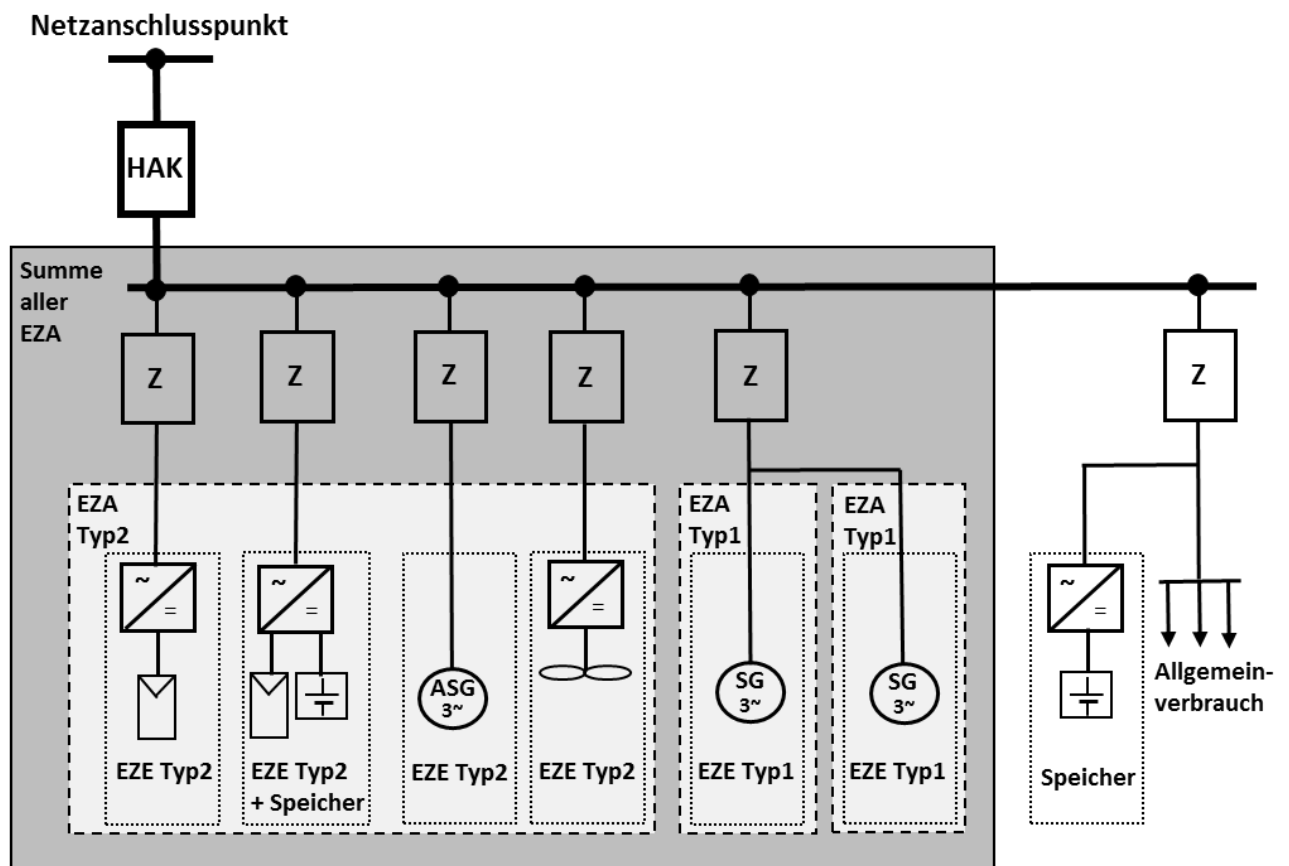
Netzanschlusspunkt

HAK

Summe aller EZA

Z
Z
Z
Z
Z
Z

EZA Typ2

~
=
~
=
~
=

ASG 3~

EZE Typ2
EZE Typ2 + Speicher
EZE Typ2
EZE Typ2

EZA Typ1
SG 3~
EZE Typ1

EZA Typ1
SG 3~
EZE Typ1

~
=
Speicher

Allgemeinverbrauch